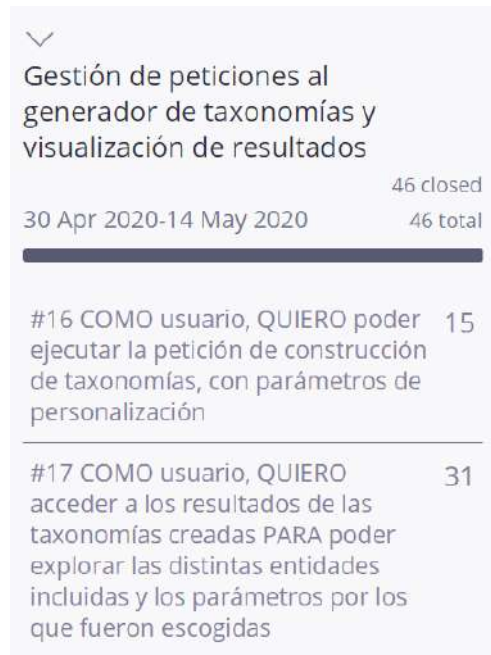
Gestión de peticiones al generador de taxonomías y visualización de resultados

46 closed

30 Apr 2020-14 May 2020

46 total

#16 COMO usuario, QUIERO poder ejecutar la petición de construcción de taxonomías, con parámetros de personalización

15

#17 COMO usuario, QUIERO acceder a los resultados de las taxonomías creadas PARA poder explorar las distintas entidades incluidas y los parámetros por los que fueron escogidas

31